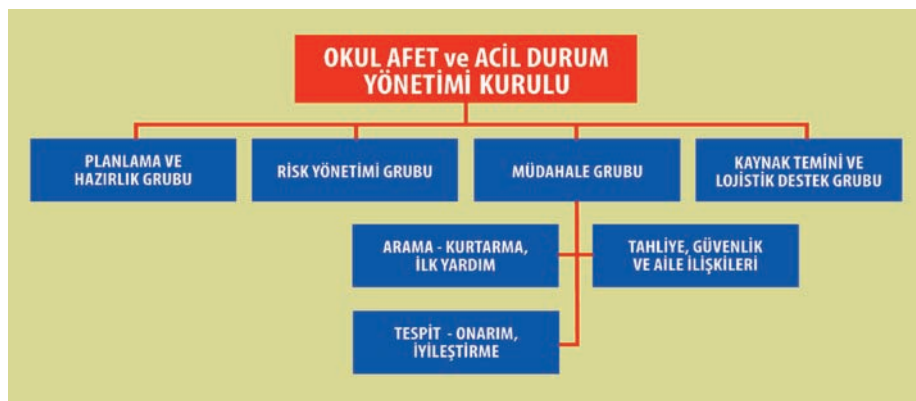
OKUL AFET ve ACİL DURUM YÖNETİMİ KURULU

PLANLAMA VE HAZIRLIK GRUBU

RİSK YÖNETİMİ GRUBU

MÜDAHALE GRUBU

KAYNAK TEMİNİ VE LOJİSTİK DESTEK GRUBU

ARAMA - KURTARMA, İLK YARDIM

TAHLİYE, GÜVENLİK VE AİLE İLİŞKİLERİ

TESPİT - ONARIM, İYİLEŞTİRME